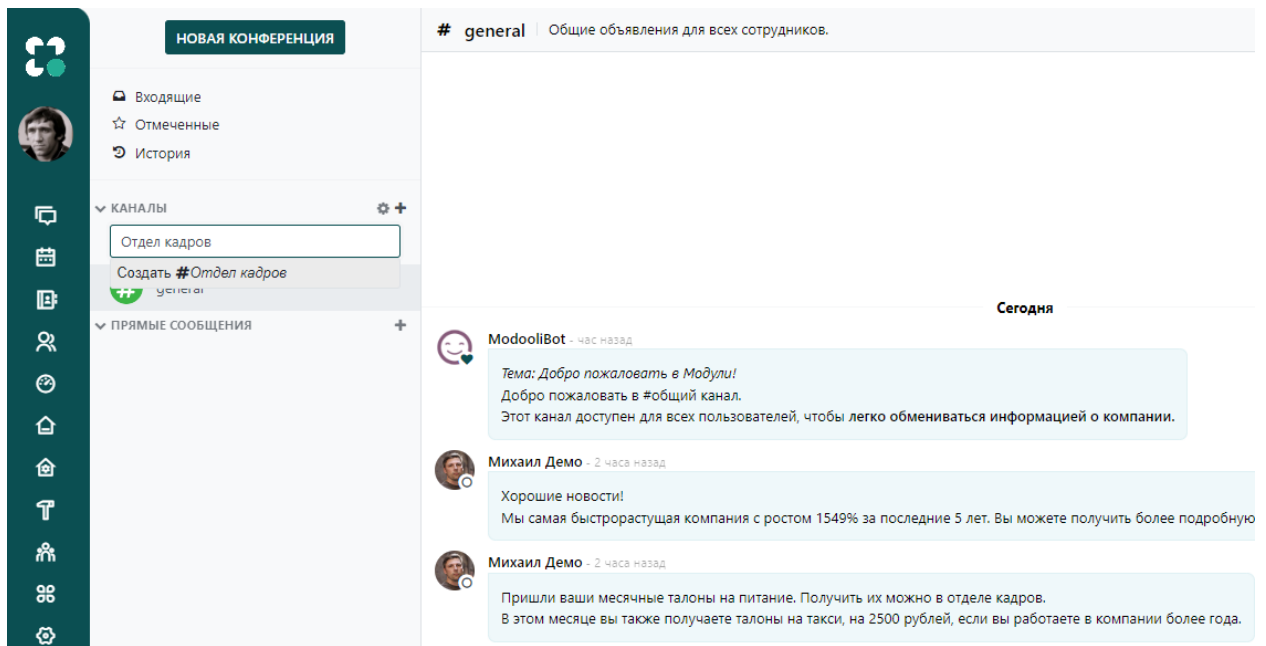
НОВАЯ КОНФЕРЕНЦИЯ

Входящие
Отмеченные
История

КАНАЛЫ

Отдел кадров

Создать #Отдел кадров

general

ПРЯМЫЕ СООБЩЕНИЯ

# general | Общие объявления для всех сотрудников.

Сегодня

ModooliBot - час назад

Тема: Добро пожаловать в Модули!
Добро пожаловать в #общий канал.
Этот канал доступен для всех пользователей, чтобы легко обмениваться информацией о компании.

Михаил Демо - 2 часа назад

Хорошие новости!
Мы самая быстрорастущая компания с ростом 1549% за последние 5 лет. Вы можете получить более подробную

Михаил Демо - 2 часа назад

Пришли ваши месячные талоны на питание. Получить их можно в отделе кадров.
В этом месяце вы также получаете талоны на такси, на 2500 рублей, если вы работаете в компании более года.